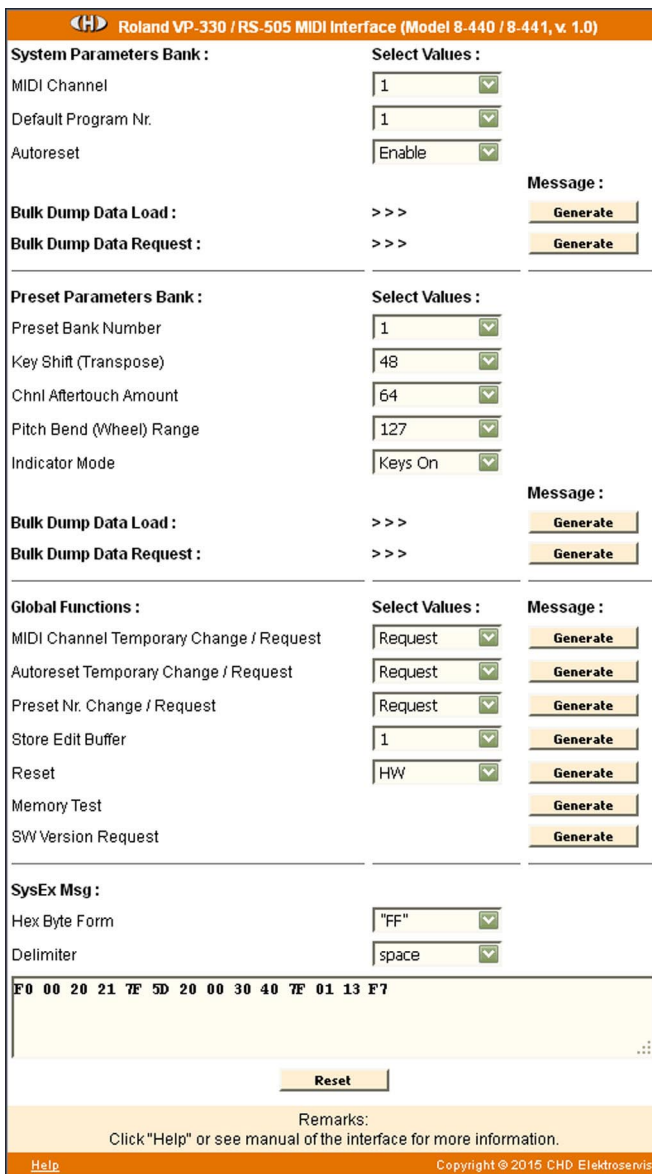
CHD Roland VP-330 / RS-505 MIDI Interface (Model 8-440 / 8-441, v. 1.0)

| System Parameters Bank : | Select Values : | |
|---|---|---|
| MIDI Channel | 1 | |
| Default Program Nr. | 1 | |
| Autoreset | Enable | |
| | | Message : |
| Bulk Dump Data Load : | >>> | Generate |
| Bulk Dump Data Request : | >>> | Generate |

| Preset Parameters Bank : | Select Values : | |
|---|---|---|
| Preset Bank Number | 1 | |
| Key Shift (Transpose) | 48 | |
| Chnl Aftertouch Amount | 64 | |
| Pitch Bend (Wheel) Range | 127 | |
| Indicator Mode | Keys On | |
| | | Message : |
| Bulk Dump Data Load : | >>> | Generate |
| Bulk Dump Data Request : | >>> | Generate |

| Global Functions : | Select Values : | Message : |
|---|---|---|
| MIDI Channel Temporary Change / Request | Request | Generate |
| Autoreset Temporary Change / Request | Request | Generate |
| Preset Nr. Change / Request | Request | Generate |
| Store Edit Buffer | 1 | Generate |
| Reset | HW | Generate |
| Memory Test | | Generate |
| SW Version Request | | Generate |

| SysEx Msg : | |
|---|---|
| Hex Byte Form | "FF" |
| Delimiter | space |

F0 00 20 21 7F 5D 20 00 30 40 7F 01 13 F7

Reset

Remarks:
Click "Help" or see manual of the interface for more information.

Help Copyright © 2015 CHD Elektroservis